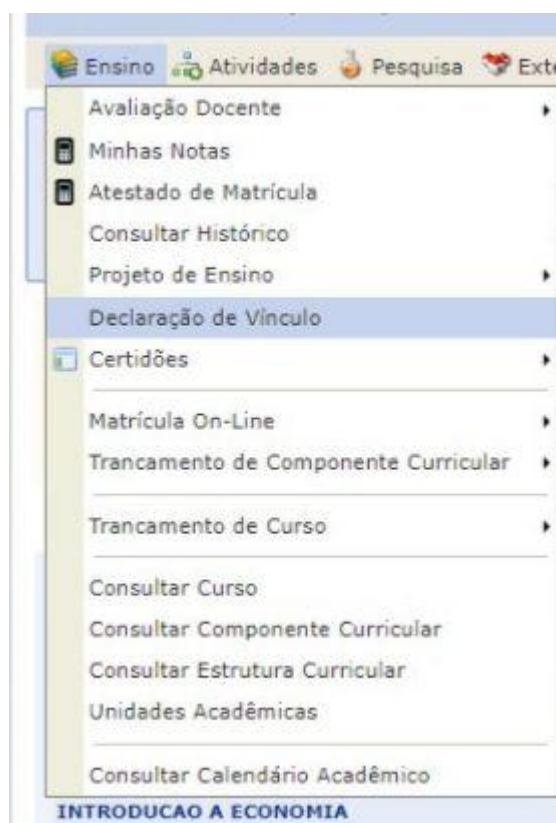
Ensino Atividades Pesquisa Ext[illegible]

Avaliação Docente
Minhas Notas
Atestado de Matrícula
Consultar Histórico
Projeto de Ensino
Declaração de Vínculo
Certidões

Matrícula On-Line
Trancamento de Componente Curricular

Trancamento de Curso

Consultar Curso
Consultar Componente Curricular
Consultar Estrutura Curricular
Unidades Acadêmicas

Consultar Calendário Acadêmico

INTRODUCAO A ECONOMIA